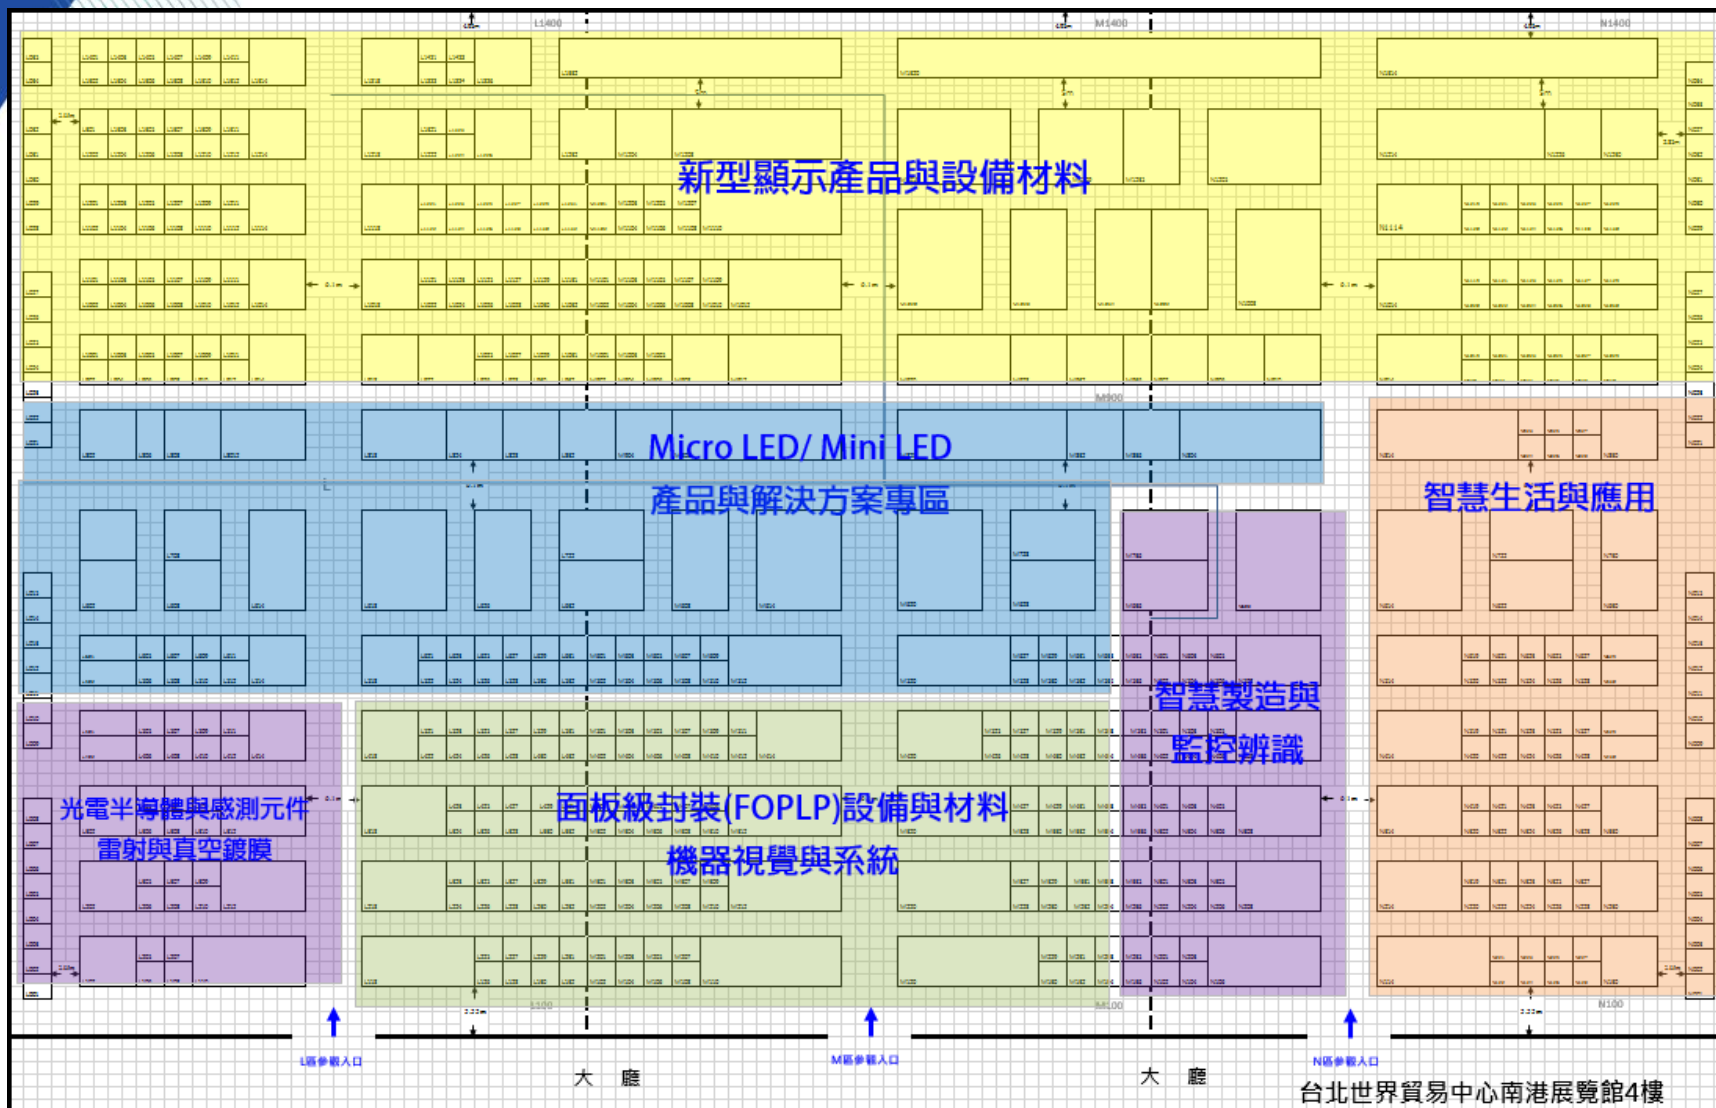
新型顯示產品與設備材料

Micro LED/ Mini LED

產品與解決方案專區

智慧生活與應用

智慧製造與

監控辨識

光電半導體與感測元件

雷射與真空鍍膜

面板級封裝(FOPLP)設備與材料

機器視覺與系統

L區參觀入口

M區參觀入口

N區參觀入口

大　廳

大　廳

台北世界貿易中心南港展覽館4樓